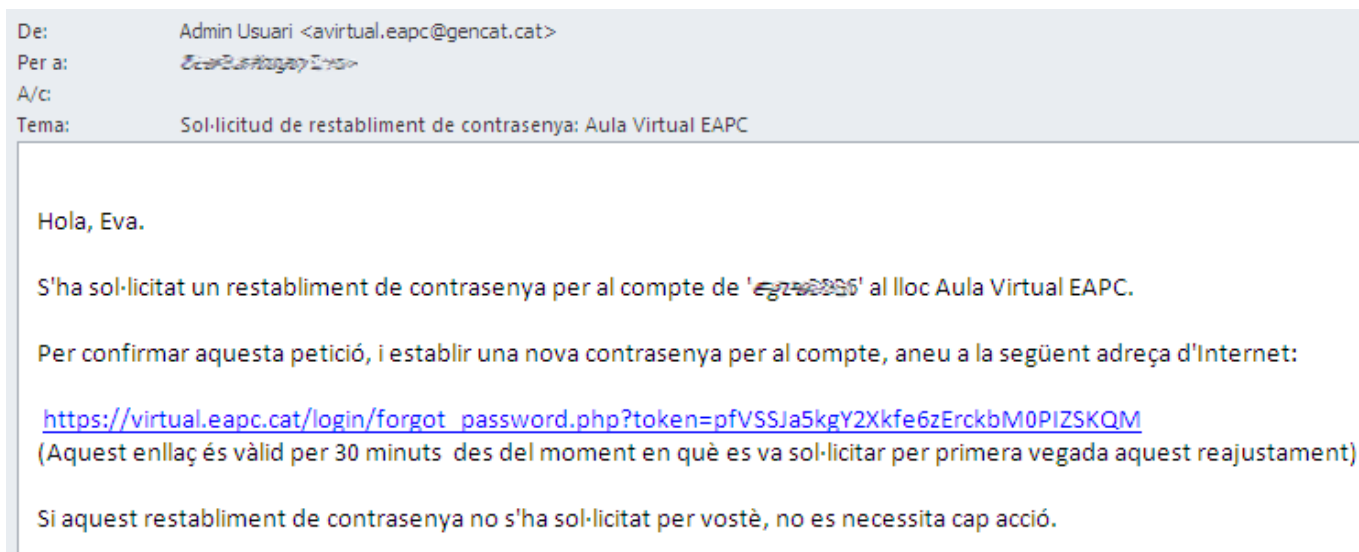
De: Admin Usuari <avirtual.eapc@gencat.cat>
Per a: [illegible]
A/c:
Tema: Sol·licitud de restabliment de contrasenya: Aula Virtual EAPC

Hola, Eva.

S'ha sol·licitat un restabliment de contrasenya per al compte de '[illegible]' al lloc Aula Virtual EAPC.

Per confirmar aquesta petició, i establir una nova contrasenya per al compte, aneu a la següent adreça d'Internet:

https://virtual.eapc.cat/login/forgot_password.php?token=pfVSSJa5kgY2Xkfe6zErckbM0PIZSKQM
(Aquest enllaç és vàlid per 30 minuts des del moment en què es va sol·licitar per primera vegada aquest reajustament)

Si aquest restabliment de contrasenya no s'ha sol·licitat per vostè, no es necessita cap acció.